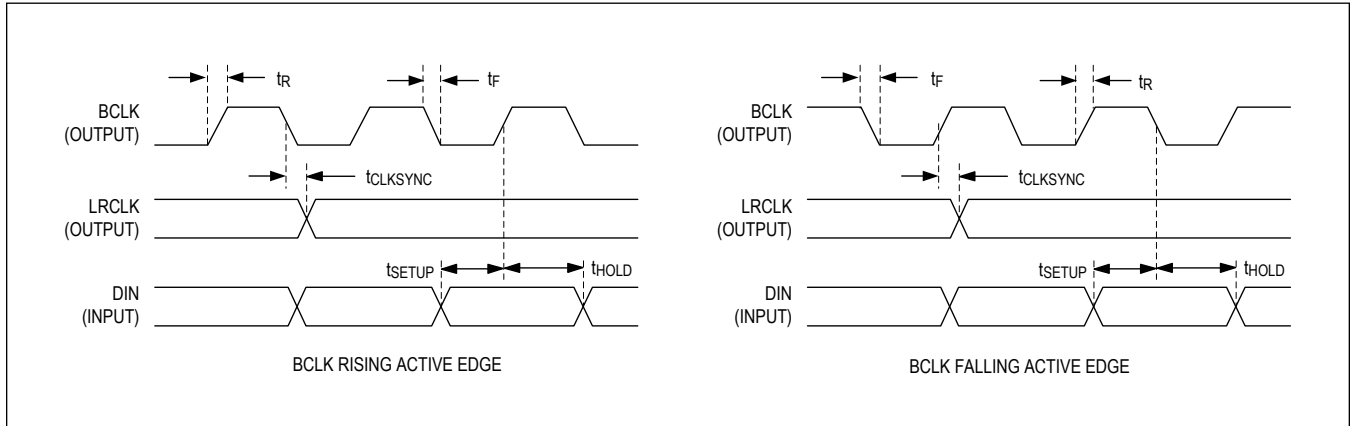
$t_R$

$t_F$

BCLK (OUTPUT)

$t_{CLKSYNC}$

LRCLK (OUTPUT)

$t_{SETUP}$

$t_{HOLD}$

DIN (INPUT)

BCLK RISING ACTIVE EDGE

$t_F$

$t_R$

BCLK (OUTPUT)

$t_{CLKSYNC}$

LRCLK (OUTPUT)

$t_{SETUP}$

$t_{HOLD}$

DIN (INPUT)

BCLK FALLING ACTIVE EDGE